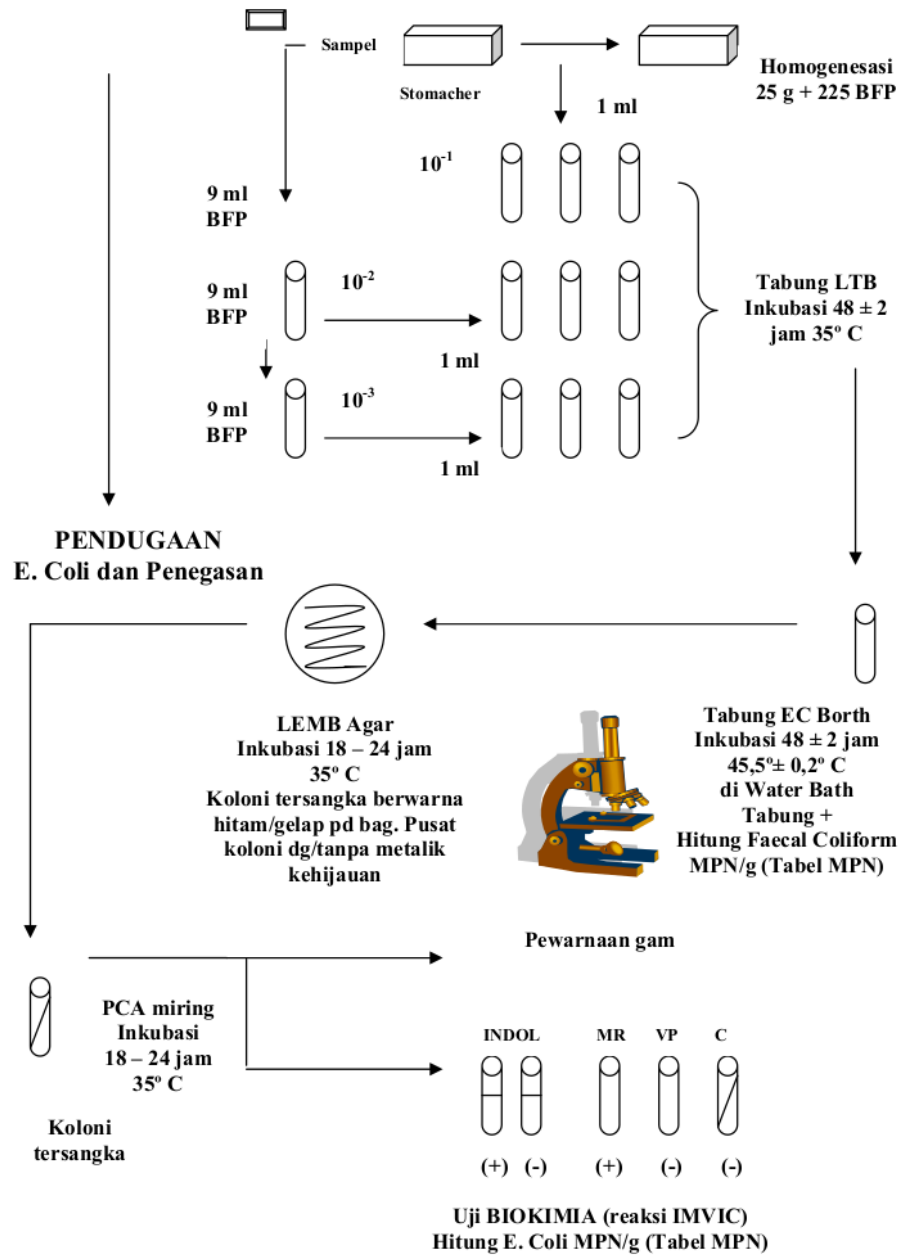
Sampel

Stomacher

Homogenesasi
25 g + 225 BFP

1 ml

$10^{-1}$

9 ml
BFP

9 ml
BFP

$10^{-2}$

1 ml

9 ml
BFP

$10^{-3}$

1 ml

Tabung LTB
Inkubasi 48 ± 2
jam 35° C

PENDUGAAN
E. Coli dan Penegasan

LEMB Agar
Inkubasi 18 – 24 jam
35° C
Koloni tersangka berwarna hitam/gelap pd bag. Pusat koloni dg/tanpa metalik kehijauan

Tabung EC Borth
Inkubasi 48 ± 2 jam
45,5°± 0,2° C
di Water Bath
Tabung +
Hitung Faecal Coliform
MPN/g (Tabel MPN)

Pewarnaan gam

PCA miring
Inkubasi
18 – 24 jam
35° C

Koloni
tersangka

INDOL MR VP C

(+) (-) (+) (-) (-)

Uji BIOKIMIA (reaksi IMVIC)
Hitung E. Coli MPN/g (Tabel MPN)